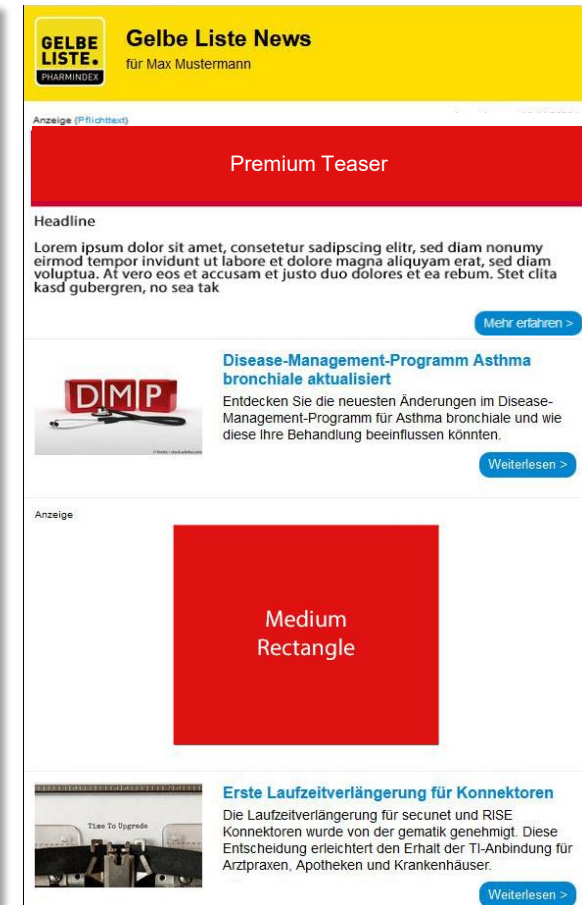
GELBE LISTE. PHARMINDEX

Gelbe Liste News
für Max Mustermann

Anzeige (Pflichttext)

Premium Teaser

Headline

Lorem ipsum dolor sit amet, consetetur sadipscing elitr, sed diam nonumy eirmod tempor invidunt ut labore et dolore magna aliquyam erat, sed diam voluptua. At vero eos et accusam et justo duo dolores et ea rebum. Stet clita kasd gubergren, no sea tak

Mehr erfahren >

DMP

Disease-Management-Programm Asthma bronchiale aktualisiert

Entdecken Sie die neuesten Änderungen im Disease-Management-Programm für Asthma bronchiale und wie diese Ihre Behandlung beeinflussen könnten.

Weiterlesen >

Anzeige

Medium Rectangle

Time To Upgrade

Erste Laufzeitverlängerung für Konnektoren

Die Laufzeitverlängerung für secunet und RISE Konnektoren wurde von der gematik genehmigt. Diese Entscheidung erleichtert den Erhalt der TI-Anbindung für Arztpraxen, Apotheken und Krankenhäuser.

Weiterlesen >